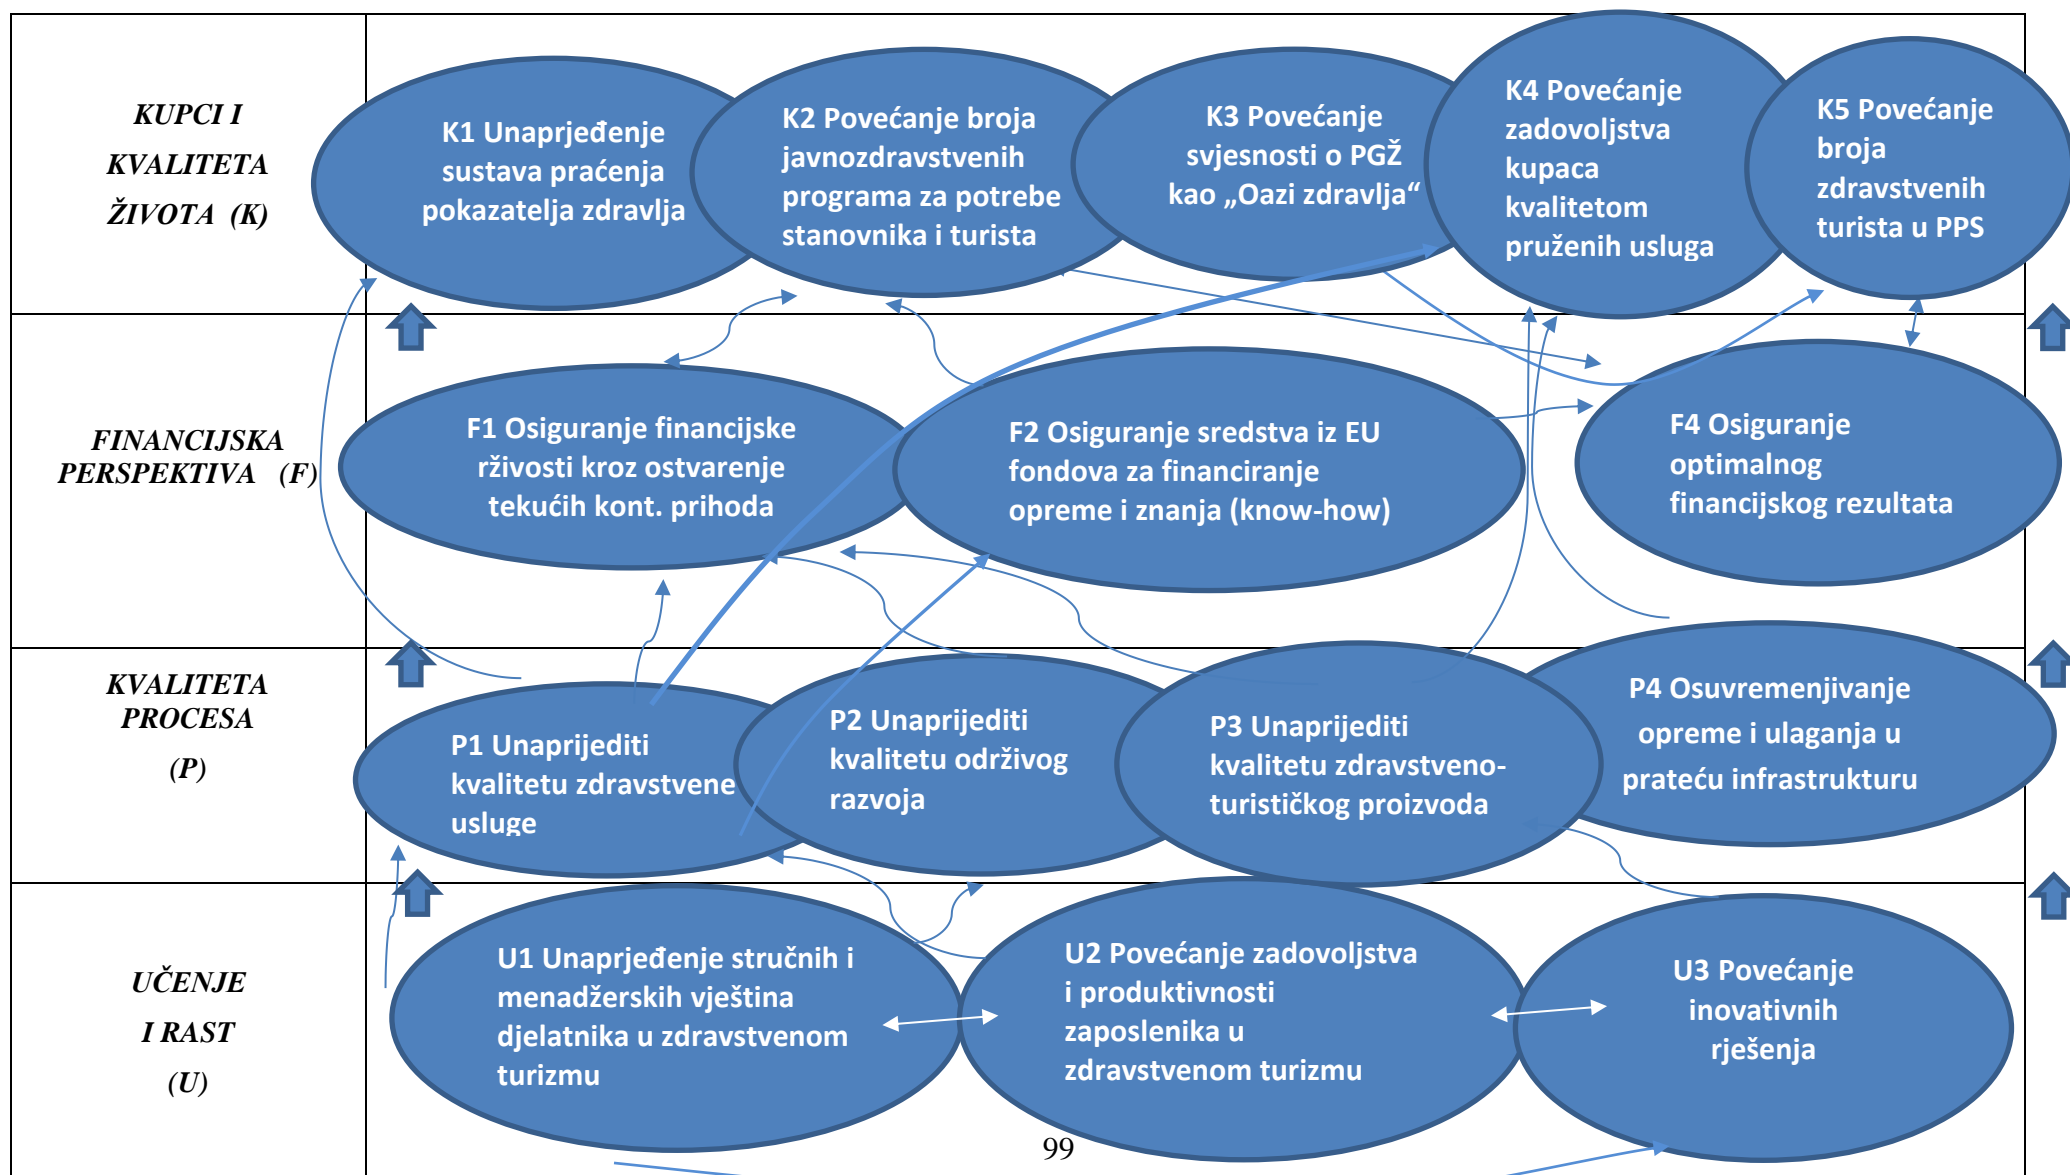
KUPCI I KVALITETA ŽIVOTA (K)

K1 Unaprjeđenje sustava praćenja pokazatelja zdravlja

K2 Povećanje broja javnozdravstvenih programa za potrebe stanovnika i turista

K3 Povećanje svjesnosti o PGŽ kao „Oazi zdravlja“

K4 Povećanje zadovoljstva kupaca kvalitetom pruženih usluga

K5 Povećanje broja zdravstvenih turista u PPS

FINANCIJSKA PERSPEKTIVA (F)

F1 Osiguranje financijske rživosti kroz ostvarenje tekućih kont. prihoda

F2 Osiguranje sredstva iz EU fondova za financiranje opreme i znanja (know-how)

F4 Osiguranje optimalnog financijskog rezultata

KVALITETA PROCESA (P)

P1 Unaprijediti kvalitetu zdravstvene usluge

P2 Unaprijediti kvalitetu održivog razvoja

P3 Unaprijediti kvalitetu zdravstveno-turističkog proizvoda

P4 Osuvremenjivanje opreme i ulaganja u prateću infrastrukturu

UČENJE I RAST (U)

U1 Unaprjeđenje stručnih i menadžerskih vještina djelatnika u zdravstvenom turizmu

U2 Povećanje zadovoljstva i produktivnosti zaposlenika u zdravstvenom turizmu

U3 Povećanje inovativnih rješenja

99